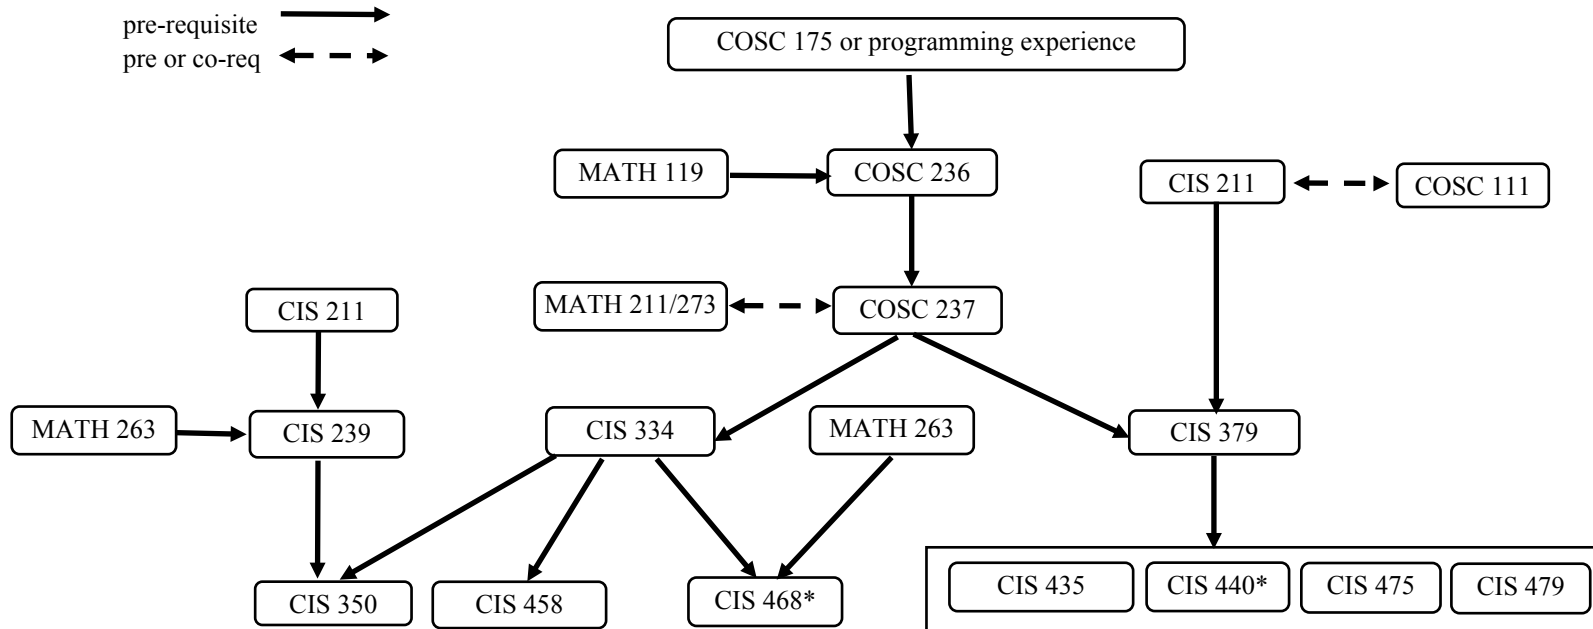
pre-requisite
pre or co-req

COSC 175 or programming experience

MATH 119
COSC 236
CIS 211
COSC 111

MATH 211/273
COSC 237
CIS 211

MATH 263
CIS 239
CIS 334
MATH 263
CIS 379

CIS 350
CIS 458
CIS 468*
CIS 435
CIS 440*
CIS 475
CIS 479